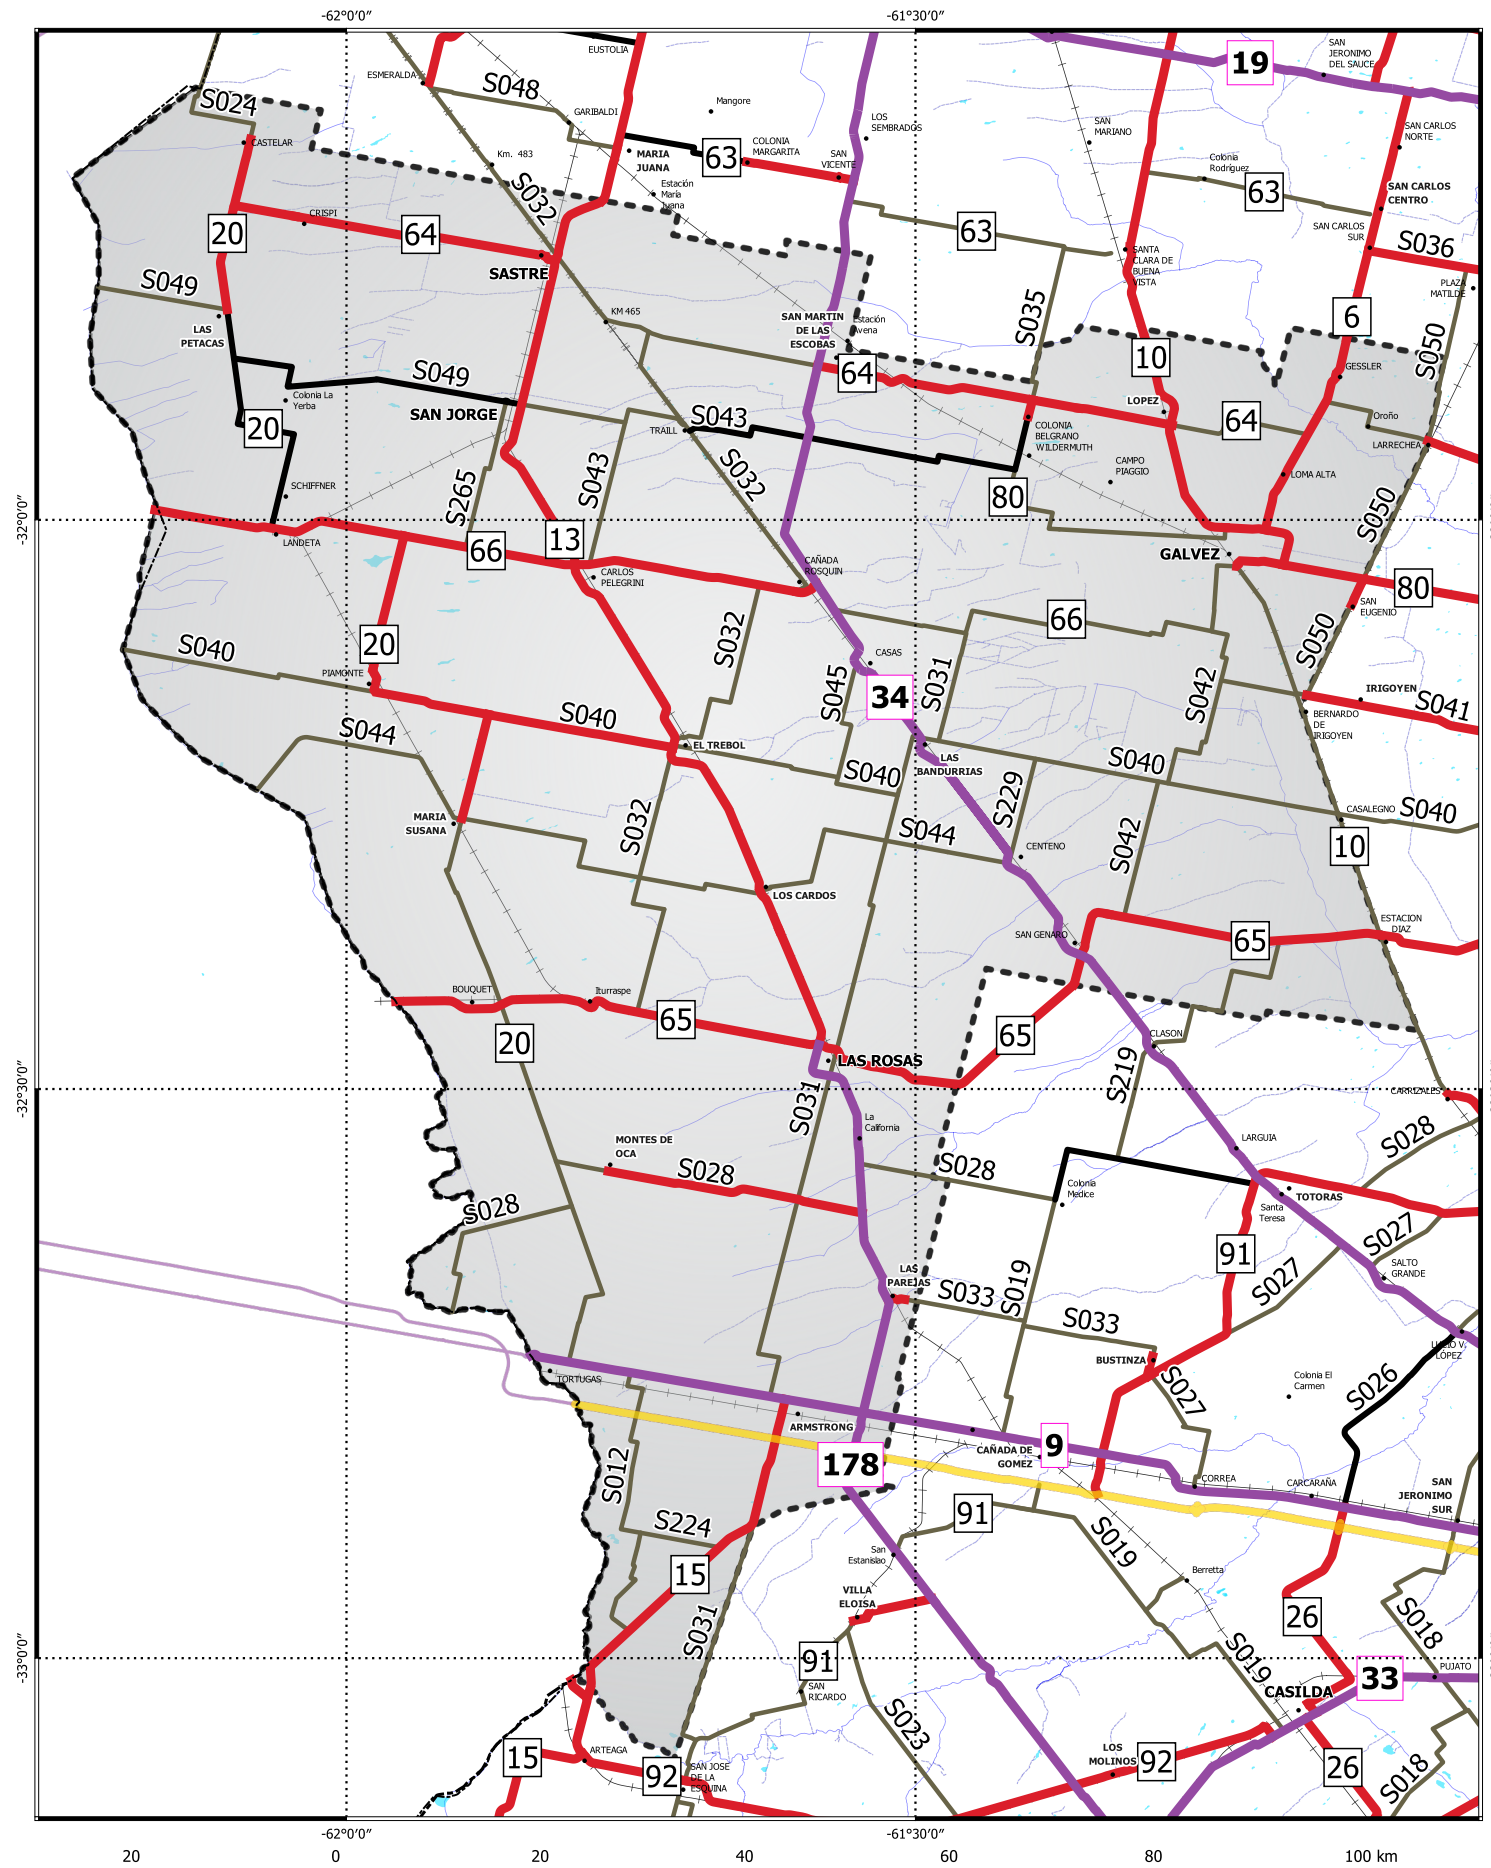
-62°0'0"
-61°30'0"

EUSTOLIA
ESMERALDA
S048
19
SAN JERONIMO DEL SAUCE
Mangore
S024
GARIBALDI
LOS SEMBRADOS
SAN MARIANO
SAN CARLOS NORTE
CASTELAR
Km. 483
MARIA JUANA
63
COLONIA MARGARITA
SAN VICENTE
Colonia Rodriguez
63
S032
Estación María Juana
SAN CARLOS CENTRO
20
CRISPI
64
63
SAN CARLOS SUR
S036
SANTA CLARA DE BUENA VISTA
SASTRE
S049
PLAZA MATILDE
KM 465
S035
6
LAS PETACAS
SAN MARTIN DE LAS ESCOBAS
Estación Avena
10
S050
64
GESSLER
S049
Colonia La Yerba
LOPEZ
SAN JORGE
S043
64
Oroño
20
TRAILL
COLONIA BELGRANO WILDERMUTH
LARRECHEA
S032
CAMPO PIAGGIO
SCHIFFNER
S043
S265
80
LOMA ALTA
S050
-32°0'0"
13
LANDETA
66
GALVEZ
CARLOS PELEGRINI
CAÑADA ROSQUIN
80
SAN EUGENIO
66
S032
20
S040
S050
CASAS
PIAMONTE
34
S045
S031
S042
IRIGOYEN
S041
BERNARDO DE IRIGOYEN
S040
S044
EL TREBOL
LAS BANDURRIAS
S040
S040
S229
CASALEGNO
S040
MARIA SUSANA
S044
S032
10
CENTENO
S042
LOS CARDOS
ESTACION DIAZ
SAN GENARO
65
BOUQUET
Iturraspe
65
65
20
CLASON
LAS ROSAS
S219
-32°30'0"
S031
CARRIZALES
La California
LARGUIA
S028
MONTES DE OCA
S028
S028
Colonia Medici
TOTORAS
S028
Santa Teresa
S027
91
S027
SALTO GRANDE
LAS PAREJAS
S033
S019
S033
BUSTINZA
LUCIO V. LOPEZ
Colonia El Carmen
S027
S026
TORTUGAS
ARMSTRONG
S012
178
CAÑADA DE GOMEZ
9
CORREA
CARCARAÑA
SAN JERONIMO SUR
S224
91
San Estanislao
S019
Berretta
15
VILLA ELOISA
26
S018
S031
-33°0'0"
91
S019
PUJATO
SAN RICARDO
CASILDA
33
15
S023
ARTEAGA
LOS MOLINOS
92
92
SAN JOSE DE LA ESQUINA
26
S018
-62°0'0"
-61°30'0"

20
0
20
40
60
80
100 km